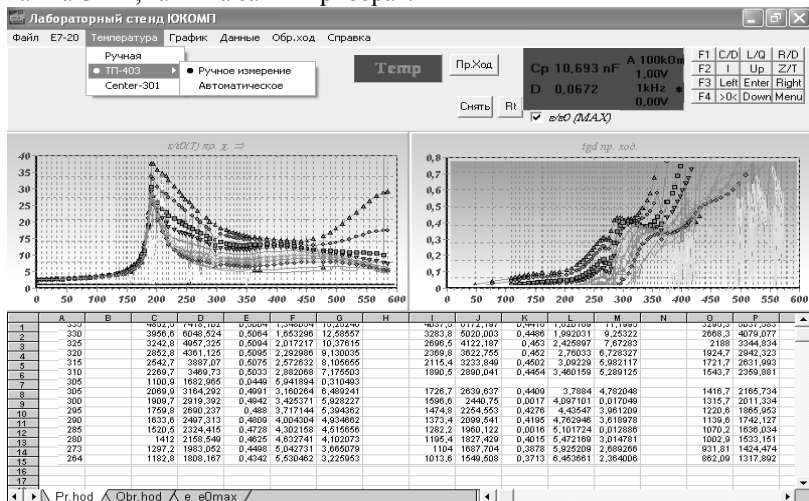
Лабораторный стенд ЮКОМП

Файл Е7-20 Температура График Данные Обр.ход Справка

Ручная
ТП-403
Center-301

Ручное измерение
Автоматическое

Temp

Пр.Ход

Снять Rt

Cp 10,693 nF A 100kOm 1,00V
D 0,0672 1kHz 0,00V

☑ e/e0 (MAX)

| F1 | C/D | L/Q | R/D |
|---|---|---|---|
| F2 | I | Up | Z/T |
| F3 | Left | Enter | Right |
| F4 | >0< | Down | Menu |

e/e0(T) пр. х.

tgd пр. ход.

40 35 30 25 20 15 10 5 0

0 50 100 150 200 250 300 350 400 450 500 550 600

0,8 0,7 0,6 0,5 0,4 0,3 0,2 0,1 0

0 50 100 150 200 250 300 350 400 450 500 550 600

| | A | B | C | D | E | F | G | H | I | J | K | L | M | N | O | P |
|---|---|---|---|---|---|---|---|---|---|---|---|---|---|---|---|---|
| 1 | 330 | | 3956,6 | 6048,524 | 0,5064 | 1,653296 | 12,58557 | | 3283,8 | 5020,003 | 0,4486 | 1,992031 | 9,25322 | | 2668,3 | 4079,077 |
| 2 | 325 | | 3242,8 | 4957,325 | 0,5094 | 2,017217 | 10,37615 | | 2696,5 | 4122,187 | 0,453 | 2,425897 | 7,67283 | | 2188 | 3344,834 |
| 3 | 320 | | 2852,8 | 4361,125 | 0,5095 | 2,292986 | 9,130035 | | 2369,8 | 3622,755 | 0,452 | 2,76033 | 6,728327 | | 1924,7 | 2942,323 |
| 4 | 315 | | 2542,7 | 3887,07 | 0,5075 | 2,572632 | 8,105655 | | 2115,4 | 3233,849 | 0,4502 | 3,09229 | 5,982117 | | 1721,7 | 2631,993 |
| 5 | 310 | | 2269,7 | 3469,73 | 0,5033 | 2,882068 | 7,175503 | | 1890,5 | 2890,041 | 0,4454 | 3,460159 | 5,289125 | | 1543,7 | 2359,881 |
| 6 | 305 | | 1100,9 | 1682,965 | 0,0449 | 5,941894 | 0,310493 | | | | | | | | | |
| 7 | 305 | | 2069,9 | 3164,292 | 0,4991 | 3,160264 | 6,489241 | | 1726,7 | 2639,637 | 0,4409 | 3,7884 | 4,782048 | | 1416,7 | 2165,734 |
| 8 | 300 | | 1909,7 | 2919,392 | 0,4942 | 3,425371 | 5,928227 | | 1596,6 | 2440,75 | 0,4371 | 4,097101 | 4,017049 | | 1315,7 | 2011,334 |
| 9 | 295 | | 1759,8 | 2690,237 | 0,488 | 3,717144 | 5,394362 | | 1474,8 | 2254,553 | 0,4276 | 4,43547 | 3,961209 | | 1220,6 | 1865,953 |
| 10 | 290 | | 1633,6 | 2497,313 | 0,4809 | 4,004304 | 4,934862 | | 1373,4 | 2099,541 | 0,4195 | 4,762946 | 3,618978 | | 1139,6 | 1742,127 |
| 11 | 285 | | 1520,5 | 2324,415 | 0,4728 | 4,302158 | 4,515656 | | 1282,2 | 1960,122 | 0,0016 | 5,101724 | 0,012886 | | 1070,2 | 1636,034 |
| 12 | 280 | | 1412 | 2158,549 | 0,4625 | 4,632741 | 4,102073 | | 1195,4 | 1827,429 | 0,4015 | 5,472169 | 3,014781 | | 1002,9 | 1533,151 |
| 13 | 273 | | 1297,2 | 1983,052 | 0,4498 | 5,042731 | 3,665079 | | 1104 | 1687,704 | 0,3878 | 5,925209 | 2,689266 | | 931,81 | 1424,474 |
| 14 | 264 | | 1182,8 | 1808,167 | 0,4342 | 5,530462 | 3,225953 | | 1013,6 | 1549,508 | 0,3713 | 6,453661 | 2,364006 | | 862,09 | 1317,892 |
| 15 | | | | | | | | | | | | | | | | |
| 16 | | | | | | | | | | | | | | | | |
| 17 | | | | | | | | | | | | | | | | |

Pr.hod Obr.hod e e0max